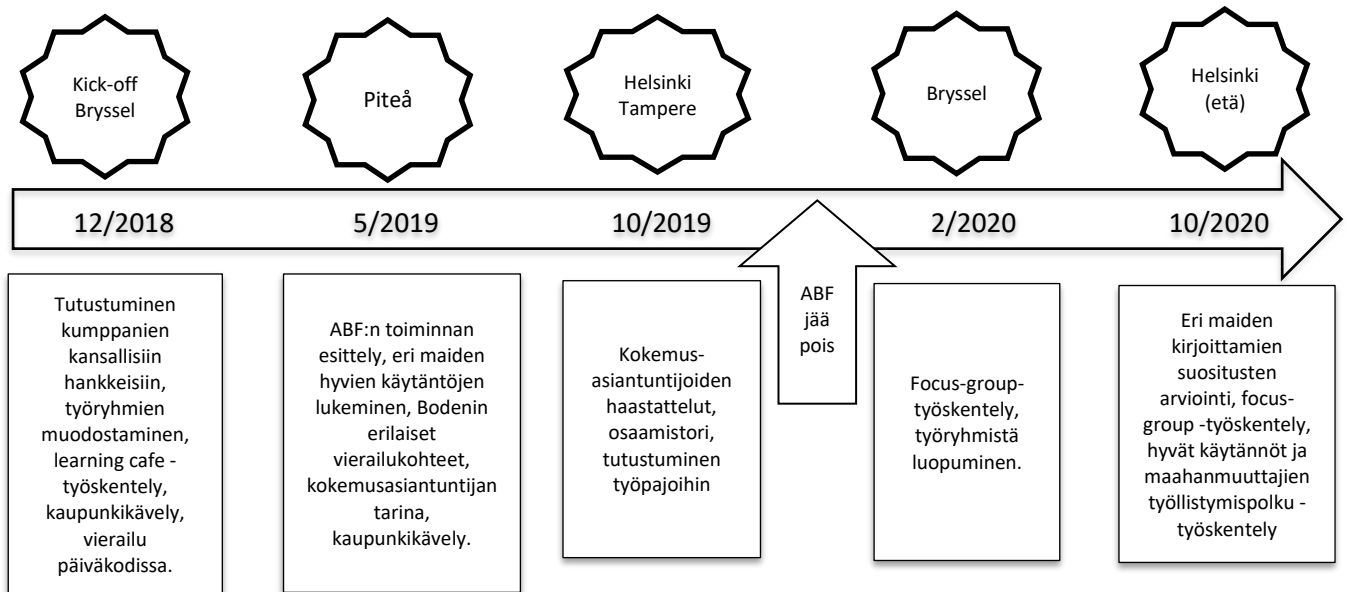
Kick-off Bryssel

Piteå

Helsinki Tampere

Bryssel

Helsinki (etä)

12/2018

5/2019

10/2019

2/2020

10/2020

Tutustuminen kumppanien kansallisiin hankkeisiin, työryhmien muodostaminen, learning cafe -työskentely, kaupunkikävely, vierailu päiväkodissa.

ABF:n toiminnan esittely, eri maiden hyvien käytäntöjen lukeminen, Bodenin erilaiset vierailukohteet, kokemusasiantuntijan tarina, kaupunkikävely.

Kokemusasiantuntijoiden haastattelut, osaamistori, tutustuminen työpajoihin

ABF jää pois

Focus-group-työskentely, työryhmistä luopuminen.

Eri maiden kirjoittamien suositusten arviointi, focus-group -työskentely, hyvät käytännöt ja maahanmuuttajien työllistymispolku -työskentely